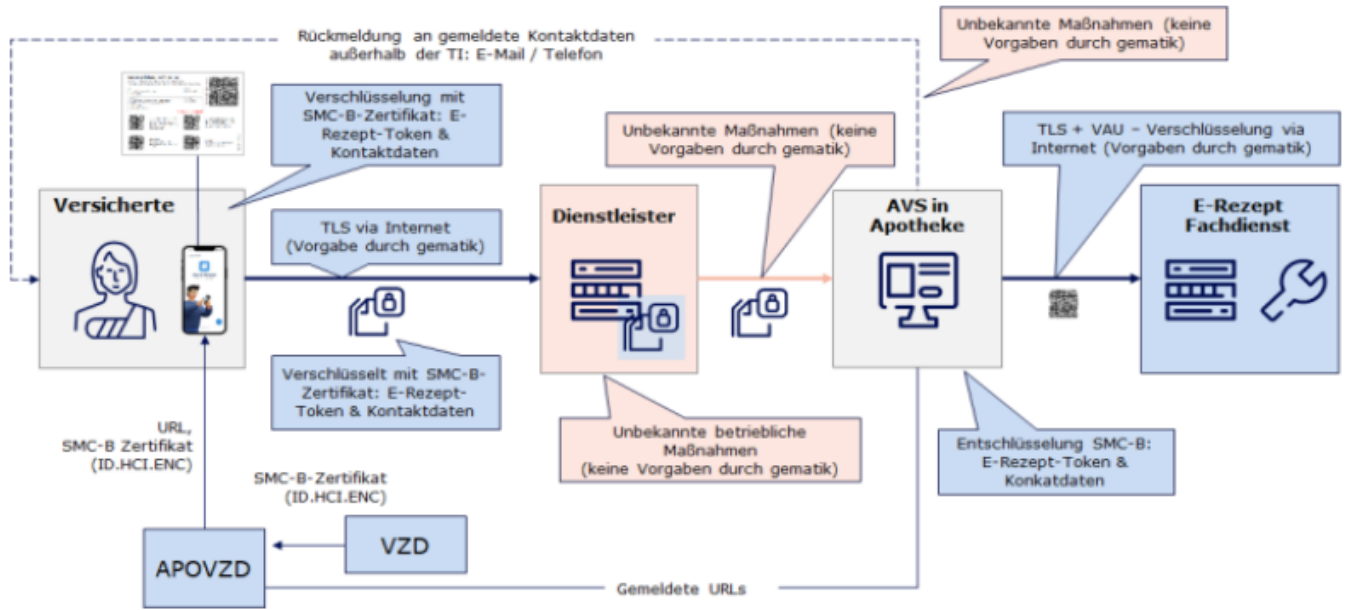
Rückmeldung an gemeldete Kontaktdaten außerhalb der TI: E-Mail / Telefon

Unbekannte Maßnahmen (keine Vorgaben durch gematik)

Verschlüsselung mit SMC-B-Zertifikat: E-Rezept-Token & Kontaktdaten

Unbekannte Maßnahmen (keine Vorgaben durch gematik)

TLS + VAU – Verschlüsselung via Internet (Vorgaben durch gematik)

Versicherte

TLS via Internet (Vorgabe durch gematik)

Dienstleister

AVS in Apotheke

E-Rezept Fachdienst

Verschlüsselt mit SMC-B-Zertifikat: E-Rezept-Token & Kontaktdaten

Unbekannte betriebliche Maßnahmen (keine Vorgaben durch gematik)

Entschlüsselung SMC-B: E-Rezept-Token & Konkatdaten

URL, SMC-B Zertifikat (ID.HCI.ENC)

SMC-B-Zertifikat (ID.HCI.ENC)

VZD

APOVZD

Gemeldete URLs